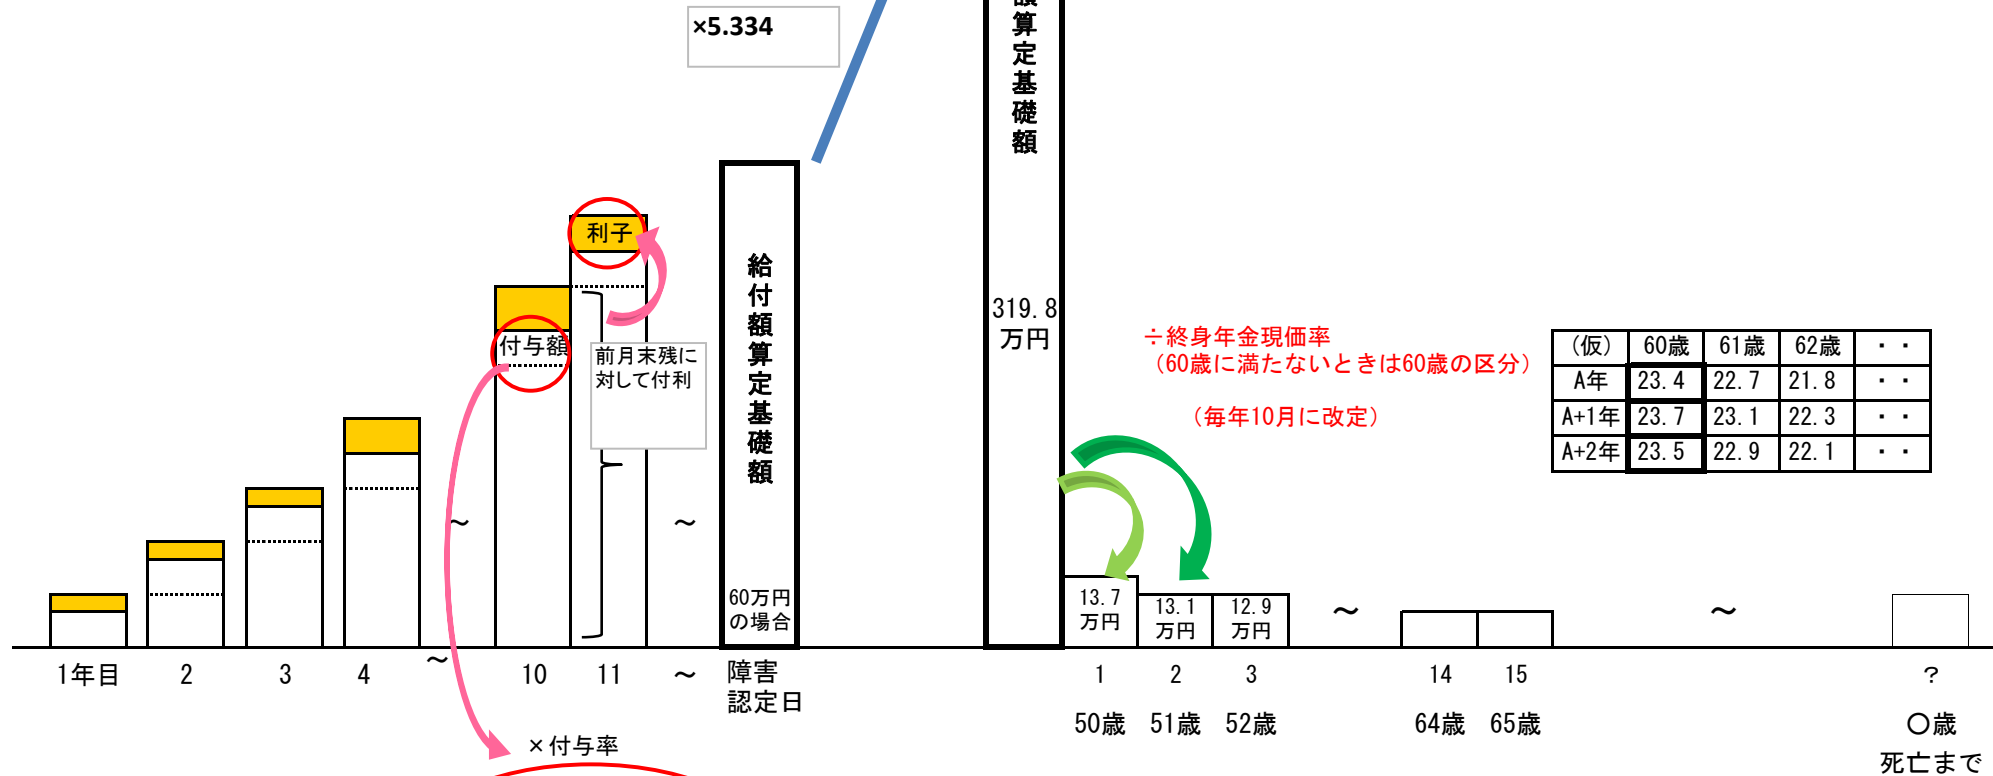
×5.334

額算定基礎額

319.8万円

利子

付与額

前月末残に対して付利

給付額算定基礎額

60万円の場合

÷終身年金現価率
（60歳に満たないときは60歳の区分）

（毎年10月に改定）

| （仮） | 60歳 | 61歳 | 62歳 | ・・ |
|---|---|---|---|---|
| A年 | 23.4 | 22.7 | 21.8 | ・・ |
| A+1年 | 23.7 | 23.1 | 22.3 | ・・ |
| A+2年 | 23.5 | 22.9 | 22.1 | ・・ |

13.7万円　13.1万円　12.9万円

～　～　～　～　～

1年目　2　3　4　10　11　障害認定日

1　2　3　14　15　？

50歳　51歳　52歳　64歳　65歳　○歳 死亡まで

×付与率